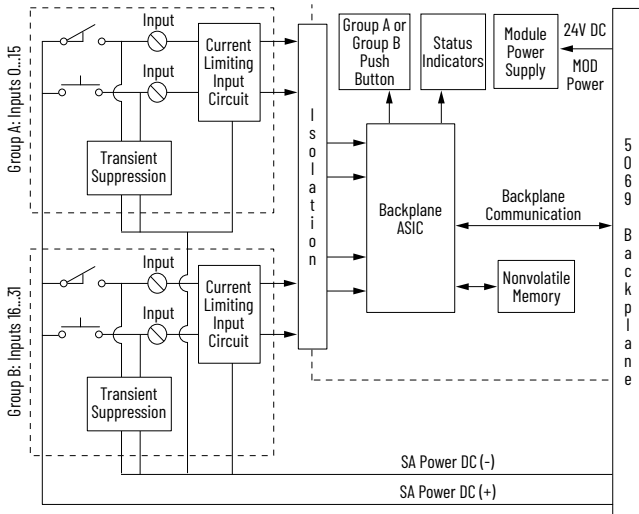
Group A: Inputs 0...15

Input

Input

Current Limiting Input Circuit

Transient Suppression

Group B: Inputs 16...31

Input

Input

Current Limiting Input Circuit

Transient Suppression

Isolation

Group A or Group B Push Button

Status Indicators

Module Power Supply

24V DC

MOD Power

Backplane ASIC

Backplane Communication

Nonvolatile Memory

5069 Backplane

SA Power DC (-)

SA Power DC (+)